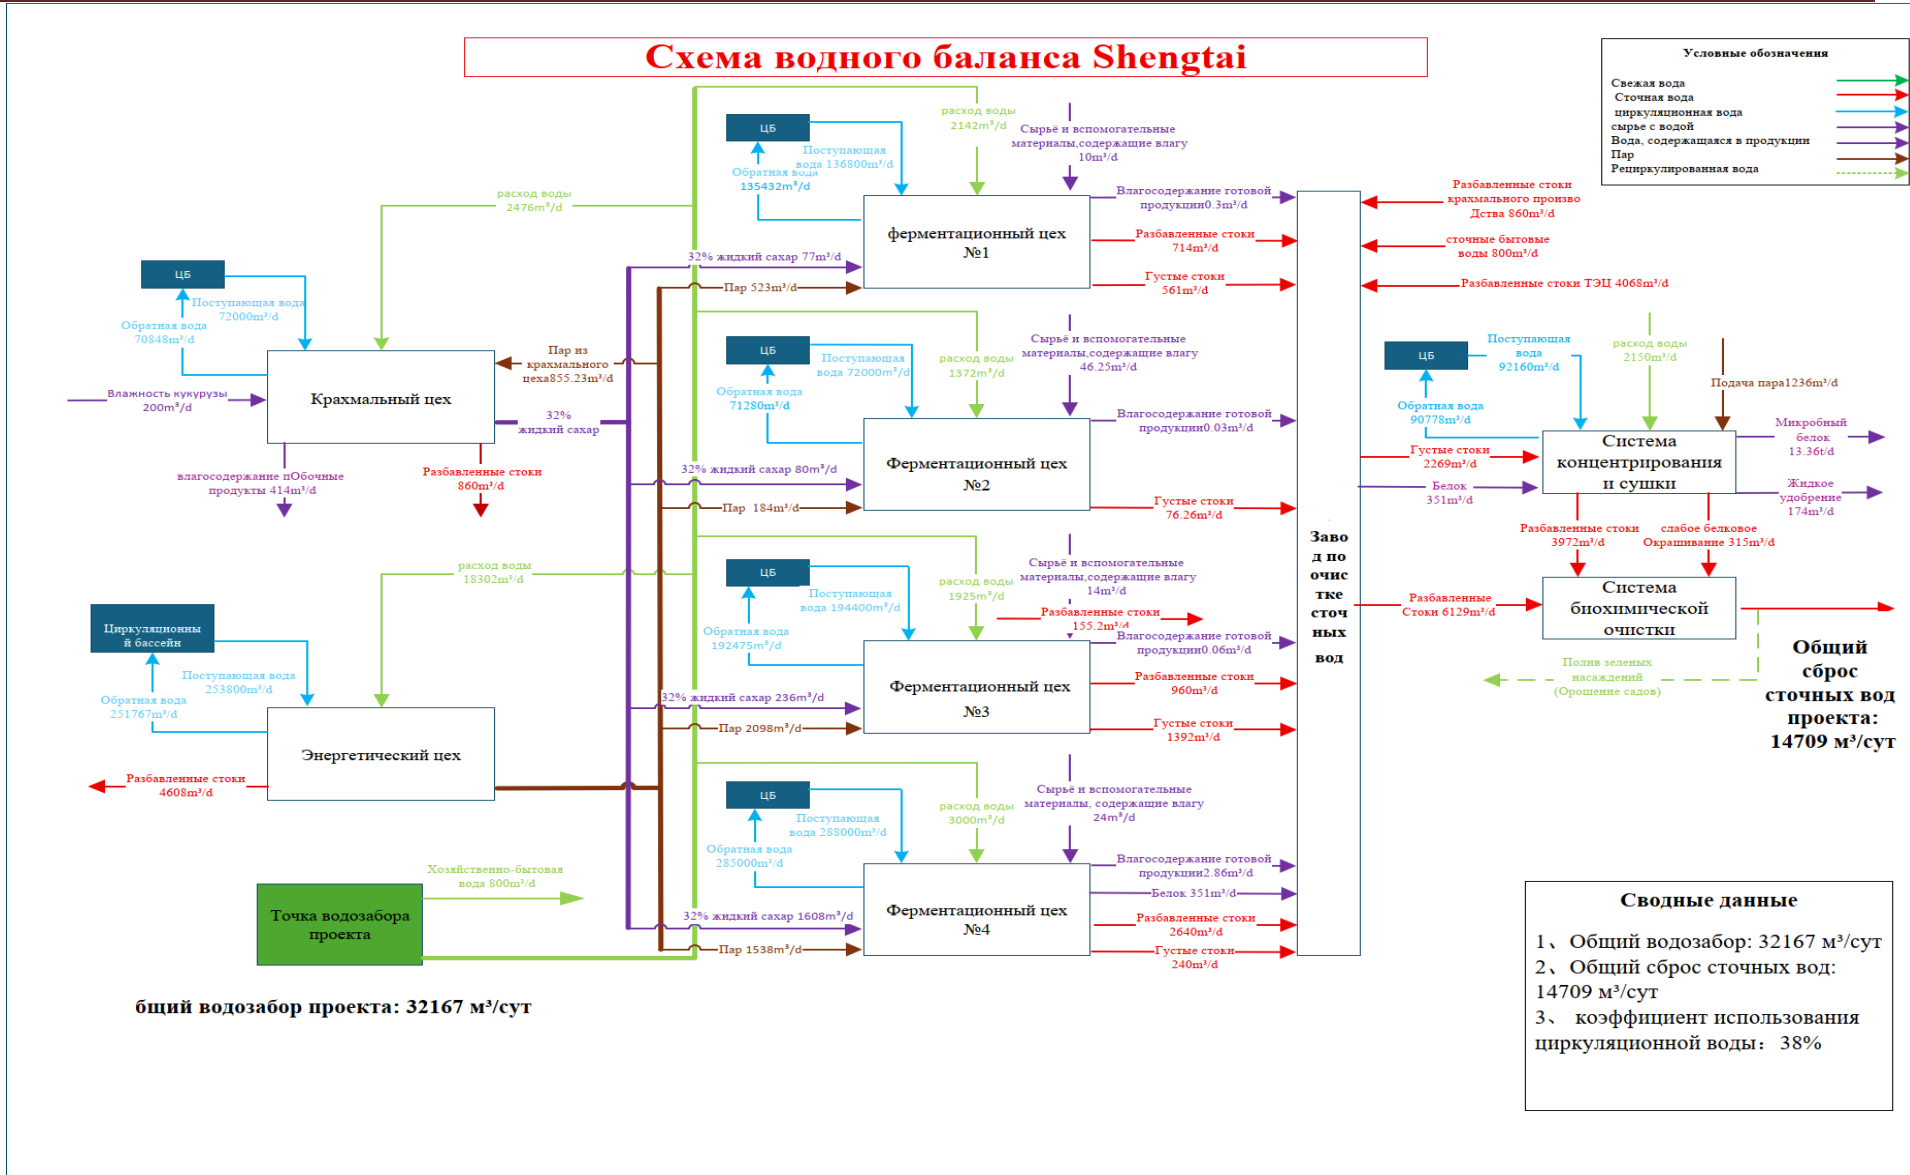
Схема водного баланса Shengtai

Условные обозначения
Свежая вода
Сточная вода
циркуляционная вода
сырье с водой
Вода, содержащаяся в продукции
Пар
Рециркулированная вода

ЦБ
Поступающая вода 136800m³/d
Обратная вода 135432m³/d
расход воды 2142m³/d
Сырьё и вспомогательные материалы,содержащие влагу 10m³/d
ферментационный цех №1
Влагосодержание готовой продукции0.3m³/d
Разбавленные стоки 714m³/d
Густые стоки 561m³/d
32% жидкий сахар 77m³/d
Пар 523m³/d
Разбавленные стоки крахмального произво Дства 860m³/d
сточные бытовые воды 800m³/d
Разбавленные стоки ТЭЦ 4068m³/d

расход воды 2476m³/d
ЦБ
Поступающая вода 72000m³/d
Обратная вода 70848m³/d
Крахмальный цех
Влажность кукурузы 200m³/d
Пар из крахмального цеха855.23m³/d
32% жидкий сахар
влагосодержание пОбочные продукты 414m³/d
Разбавленные стоки 860m³/d

ЦБ
Поступающая вода 72000m³/d
Обратная вода 71280m³/d
расход воды 1372m³/d
Сырьё и вспомогательные материалы,содержащие влагу 46.25m³/d
Ферментационный цех №2
Влагосодержание готовой продукции0.03m³/d
Густые стоки 76.26m³/d
32% жидкий сахар 80m³/d
Пар 184m³/d

ЦБ
Поступающая вода 92160m³/d
Обратная вода 90778m³/d
расход воды 2150m³/d
Подача пара1236m³/d
Система концентрирования и сушки
Микробный белок 13.36t/d
Жидкое удобрение 174m³/d
Густые стоки 2269m³/d
Белок 351m³/d
Разбавленные стоки 3972m³/d
слабое белковое Окрашивание 315m³/d
Разбавленные Стоки 6129m³/d
Система биохимической очистки
Полив зеленых насаждений (Орошение садов)
Общий сброс сточных вод проекта: 14709 м³/сут

Завод по очистке сточных вод

расход воды 18302m³/d
Циркуляционный бассейн
Поступающая вода 253800m³/d
Обратная вода 251767m³/d
Энергетический цех
Разбавленные стоки 4608m³/d

ЦБ
Поступающая вода 194400m³/d
Обратная вода 192475m³/d
расход воды 1925m³/d
Сырьё и вспомогательные материалы,содержащие влагу 14m³/d
Разбавленные стоки 155.2m³/d
Влагосодержание готовой продукции0.06m³/d
Ферментационный цех №3
Разбавленные стоки 960m³/d
Густые стоки 1392m³/d
32% жидкий сахар 236m³/d
Пар 2098m³/d

ЦБ
Поступающая вода 288000m³/d
Обратная вода 285000m³/d
расход воды 3000m³/d
Сырьё и вспомогательные материалы, содержащие влагу 24m³/d
Ферментационный цех №4
Влагосодержание готовой продукции2.86m³/d
Белок 351m³/d
Разбавленные стоки 2640m³/d
Густые стоки 240m³/d
32% жидкий сахар 1608m³/d
Пар 1538m³/d

Хозяйственно-бытовая вода 800m³/d
Точка водозабора проекта

бщий водозабор проекта: 32167 м³/сут

Сводные данные
1、Общий водозабор: 32167 м³/сут
2、Общий сброс сточных вод: 14709 м³/сут
3、 коэффициент использования циркуляционной воды: 38%